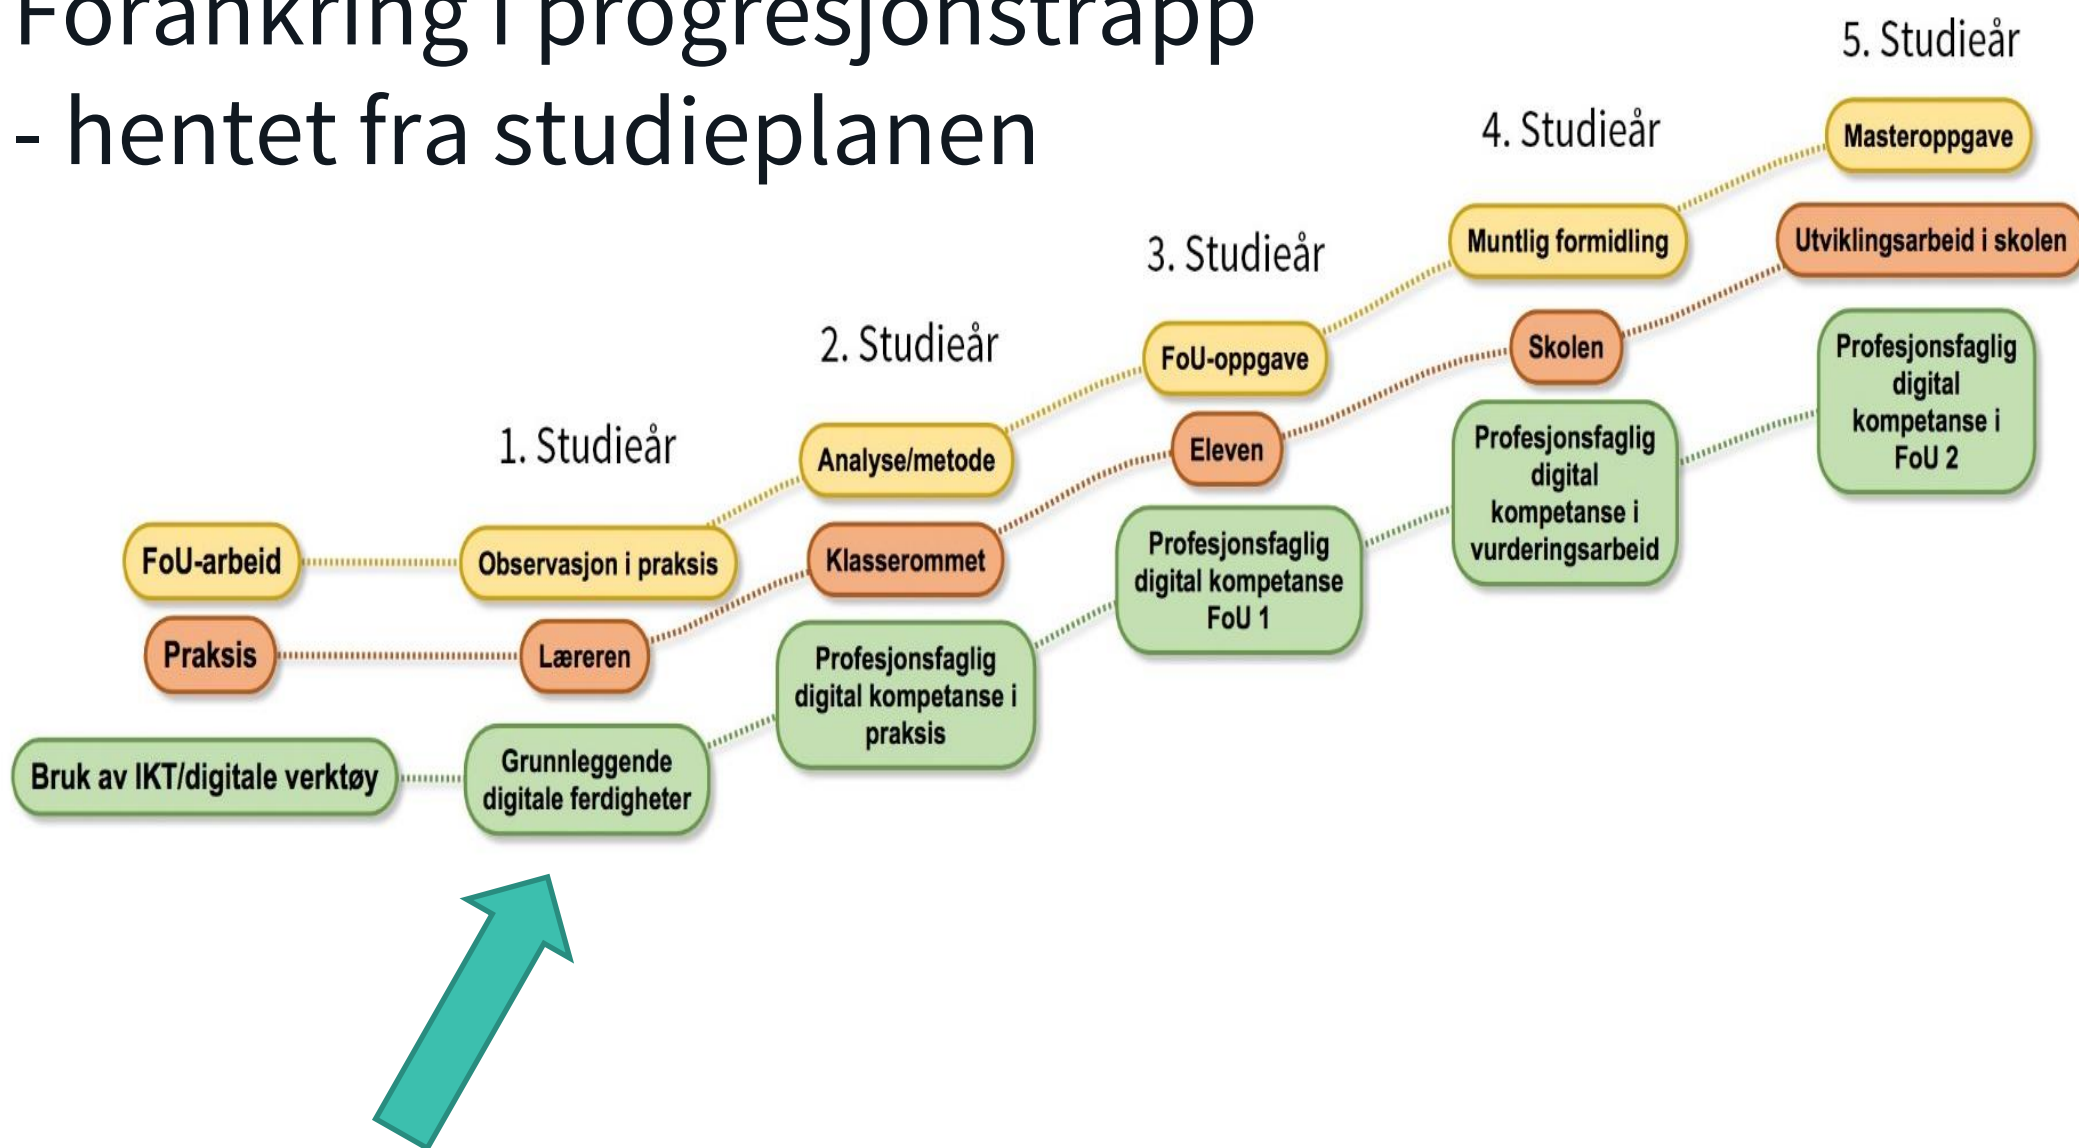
Forankring i progresjonstrapp
- hentet fra studieplanen

5. Studieår

4. Studieår

3. Studieår

2. Studieår

1. Studieår

Masteroppgave

Utviklingsarbeid i skolen

Muntlig formidling

Skolen

Profesjonsfaglig digital kompetanse i FoU 2

FoU-oppgave

Eleven

Profesjonsfaglig digital kompetanse i vurderingsarbeid

Analyse/metode

Klasserommet

Profesjonsfaglig digital kompetanse FoU 1

FoU-arbeid

Observasjon i praksis

Praksis

Læreren

Profesjonsfaglig digital kompetanse i praksis

Bruk av IKT/digitale verktøy

Grunnleggende digitale ferdigheter